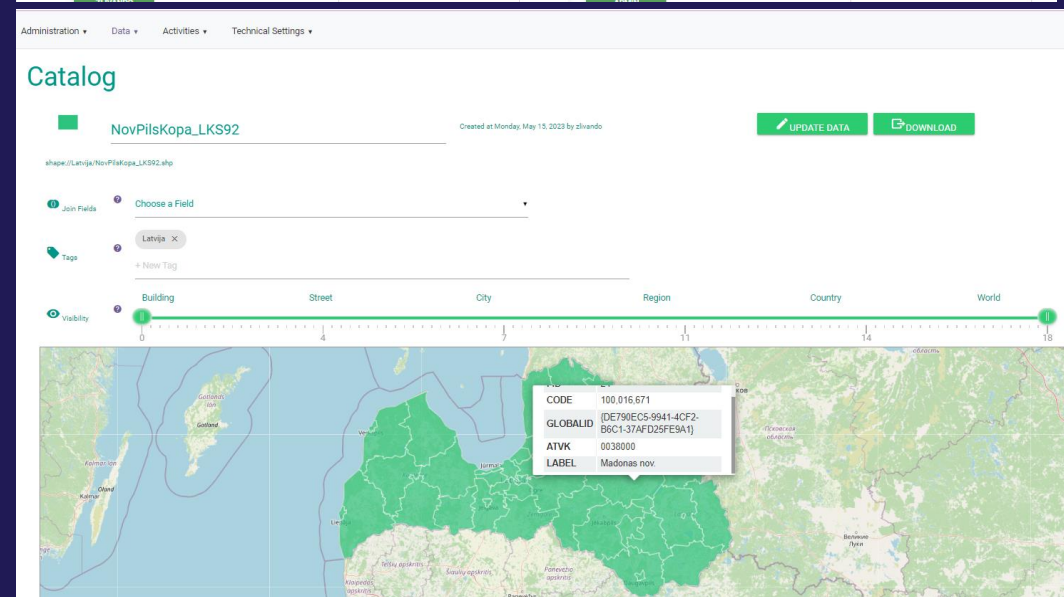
Administration ▾ Data ▾ Activities ▾ Technical Settings ▾

Catalog

NovPilsKopa_LKS92

Created at Monday, May 15, 2023 by zlivando

UPDATE DATA

DOWNLOAD

shape://Latvija/NovPilsKopa_LKS92.shp

Join Fields

Choose a Field

Tags

Latvija ×

+ New Tag

Visibility

Building Street City Region Country World

0 4 7 11 14 18

| CODE | 100,016,671 |
|---|---|
| GLOBALID | {DE790EC5-9941-4CF2-B6C1-37AFD25FE9A1} |
| ATVK | 0038000 |
| LABEL | Madonas nov. |

Gotland

Kalmar län

Öland

Kalmar

Псковская область

Великие Луки

Telšių apskritis

Šiaulių apskritis

Panevėžio apskritis

Klaipėdos apskritis